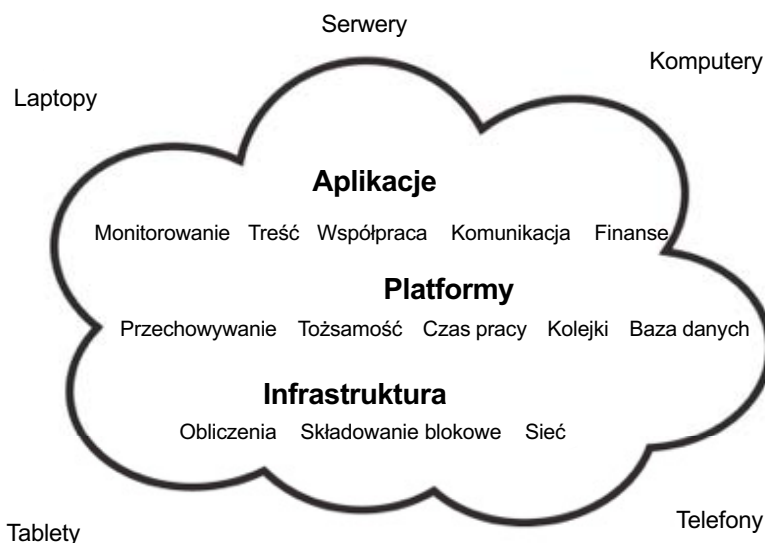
Serwery

Komputery

Laptopy

Aplikacje

Monitorowanie Treść Współpraca Komunikacja Finanse

Platformy

Przechowywanie Tożsamość Czas pracy Kolejki Baza danych

Infrastruktura

Obliczenia Składowanie blokowe Sieć

Tablety

Telefony